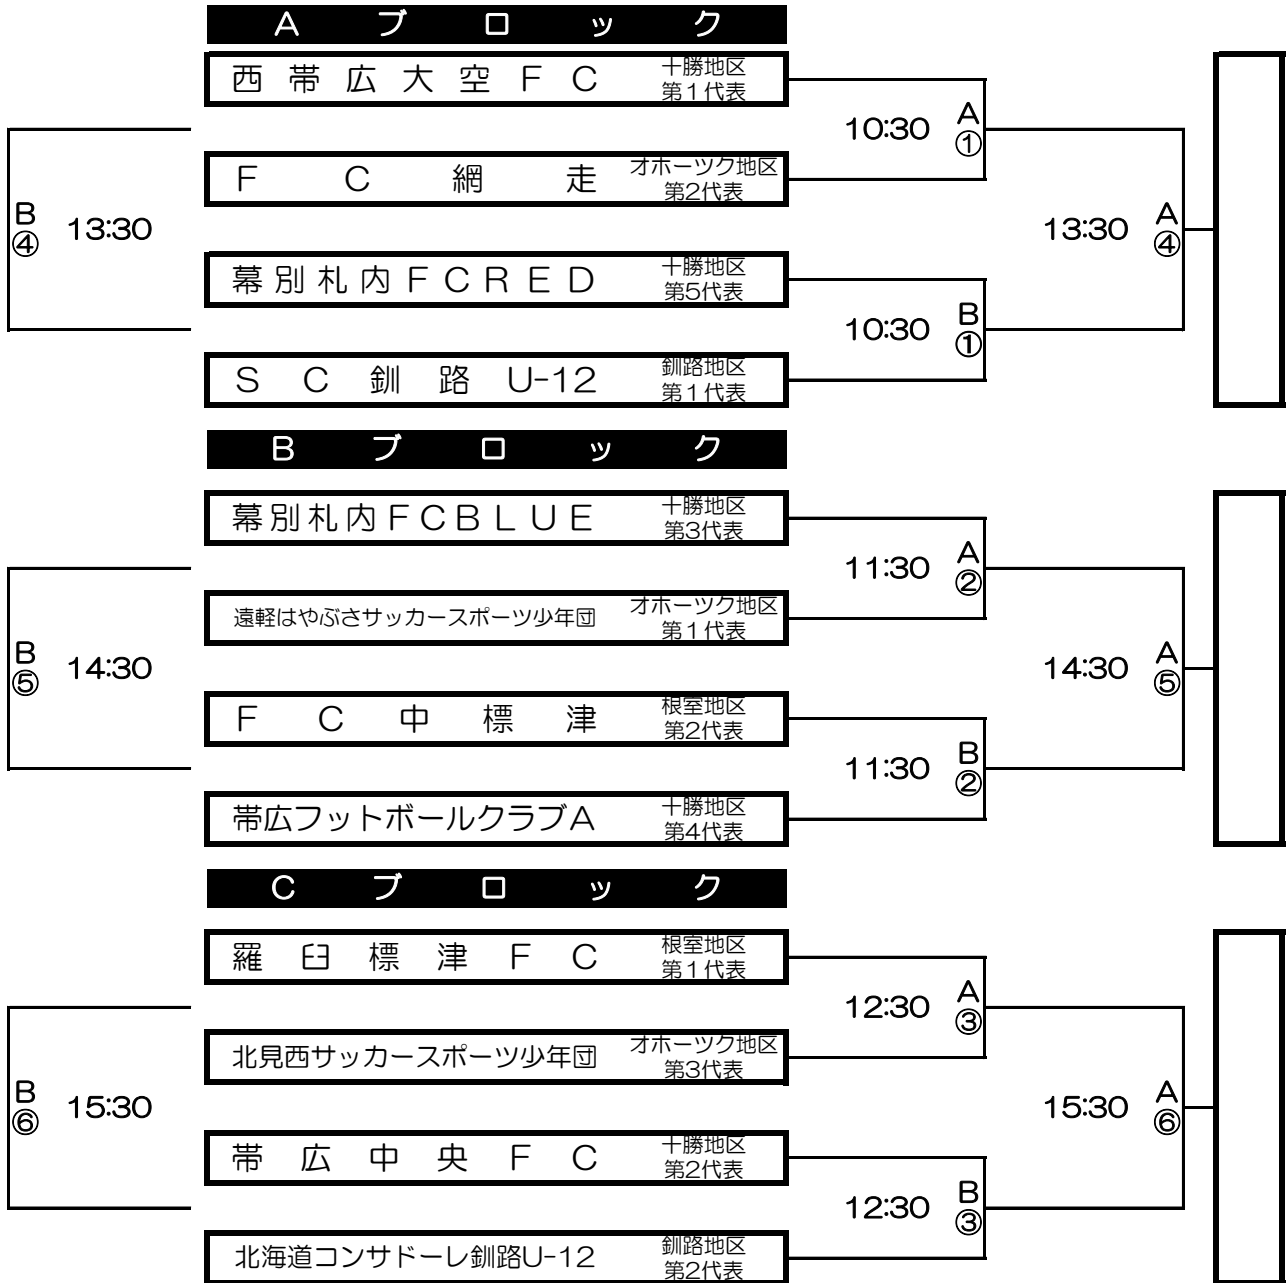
A ブ ロ ッ ク

西 帯 広 大 空 F C 十勝地区 第1代表

F C 網 走 オホーツク地区 第2代表

幕別札内FCRED 十勝地区 第5代表

S C 釧 路 U-12 釧路地区 第1代表

10:30 A ①

10:30 B ①

B ④ 13:30

13:30 A ④

B ブ ロ ッ ク

幕別札内FCBLUE 十勝地区 第3代表

遠軽はやぶさサッカースポーツ少年団 オホーツク地区 第1代表

F C 中 標 津 根室地区 第2代表

帯広フットボールクラブA 十勝地区 第4代表

11:30 A ②

11:30 B ②

B ⑤ 14:30

14:30 A ⑤

C ブ ロ ッ ク

羅 臼 標 津 F C 根室地区 第1代表

北見西サッカースポーツ少年団 オホーツク地区 第3代表

帯 広 中 央 F C 十勝地区 第2代表

北海道コンサドーレ釧路U-12 釧路地区 第2代表

12:30 A ③

12:30 B ③

B ⑥ 15:30

15:30 A ⑥